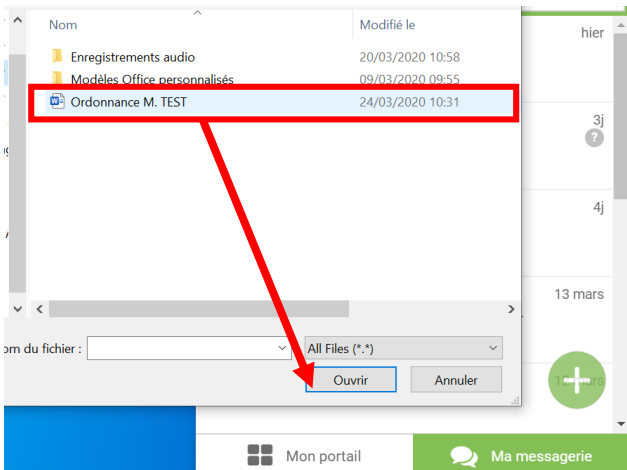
Nom

Modifié le

Enregistrements audio 20/03/2020 10:58

Modèles Office personnalisés 09/03/2020 09:55

Ordonnance M. TEST 24/03/2020 10:31

om du fichier :

All Files (*.*)

Ouvrir

Annuler

hier

3j

?

4j

13 mars

Mon portail

Ma messagerie